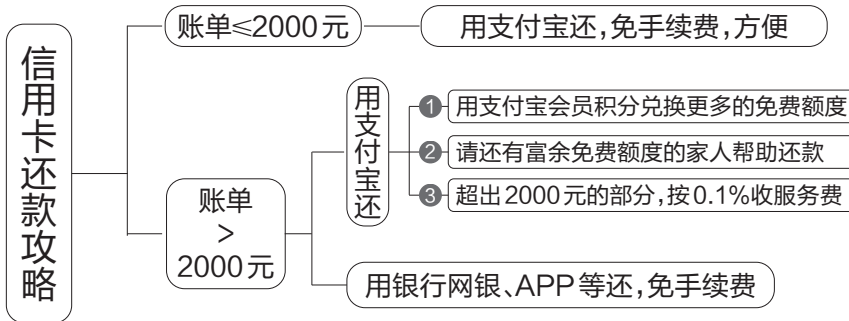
信用卡还款攻略

账单≤2000元

用支付宝还,免手续费,方便

账单 > 2000元

用支付宝还

1 用支付宝会员积分兑换更多的免费额度

2 请还有富余免费额度的家人帮助还款

3 超出2000元的部分,按0.1%收服务费

用银行网银、APP等还,免手续费